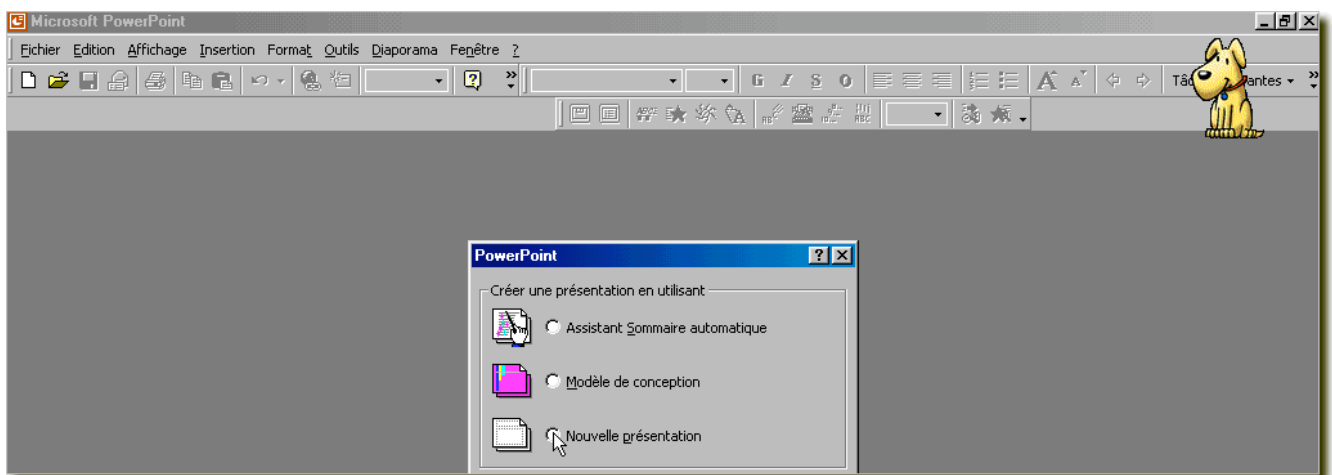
Microsoft PowerPoint

Fichier Edition Affichage Insertion Format Outils Diaporama Fenêtre ?

G I S

Tâc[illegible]antes

PowerPoint

Créer une présentation en utilisant

Assistant Sommaire automatique

Modèle de conception

Nouvelle présentation